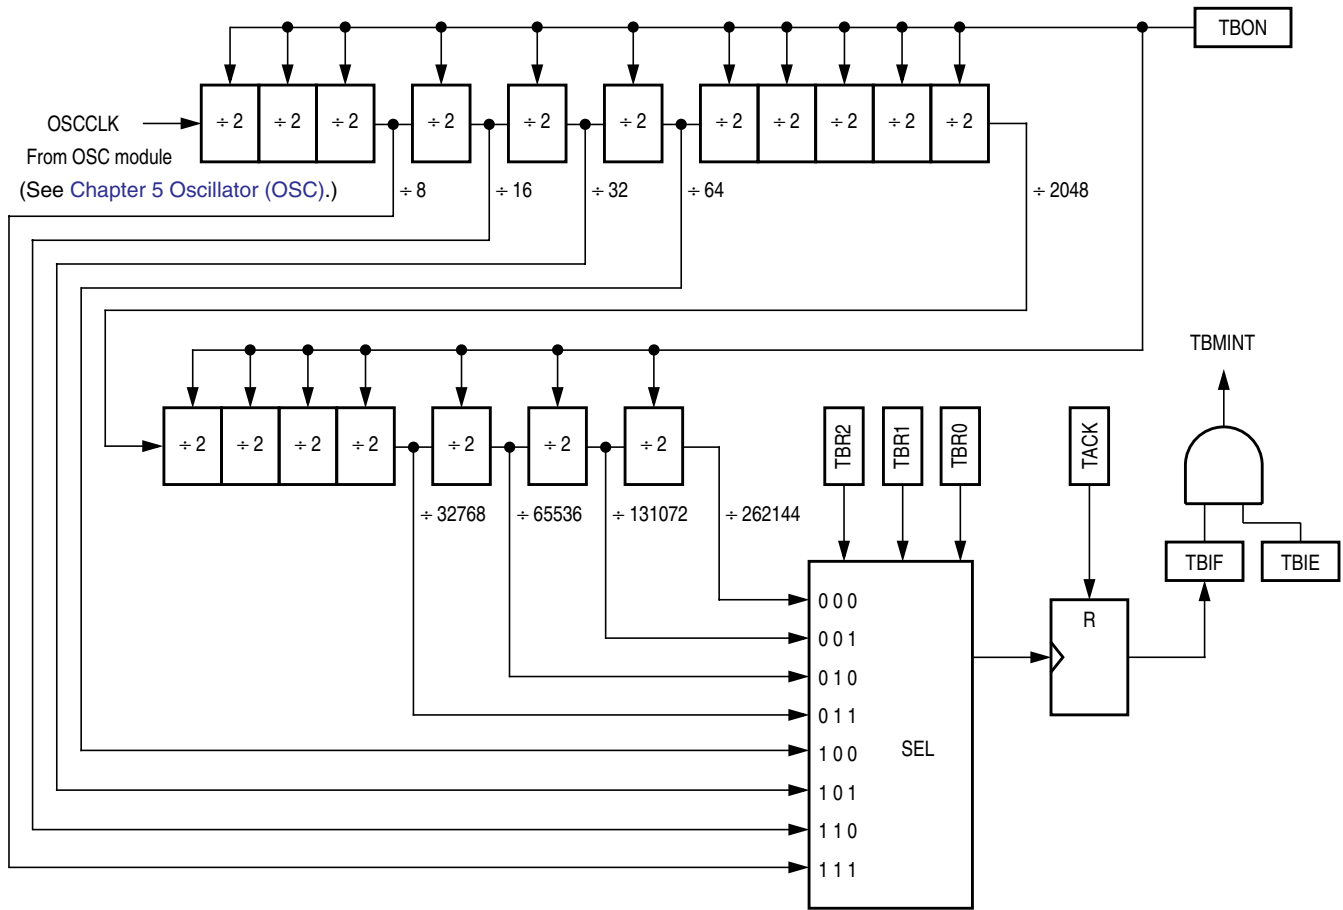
TBON

OSCCLK
From OSC module
(See Chapter 5 Oscillator (OSC).)

÷ 2 ÷ 2 ÷ 2 ÷ 2 ÷ 2 ÷ 2 ÷ 2 ÷ 2 ÷ 2 ÷ 2 ÷ 2

÷ 8
÷ 16
÷ 32
÷ 64
÷ 2048

÷ 2 ÷ 2 ÷ 2 ÷ 2 ÷ 2 ÷ 2 ÷ 2

÷ 32768
÷ 65536
÷ 131072
÷ 262144

TBR2
TBR1
TBR0

TACK

TBMINT

TBIF
TBIE

0 0 0
0 0 1
0 1 0
0 1 1
1 0 0
1 0 1
1 1 0
1 1 1

SEL

R